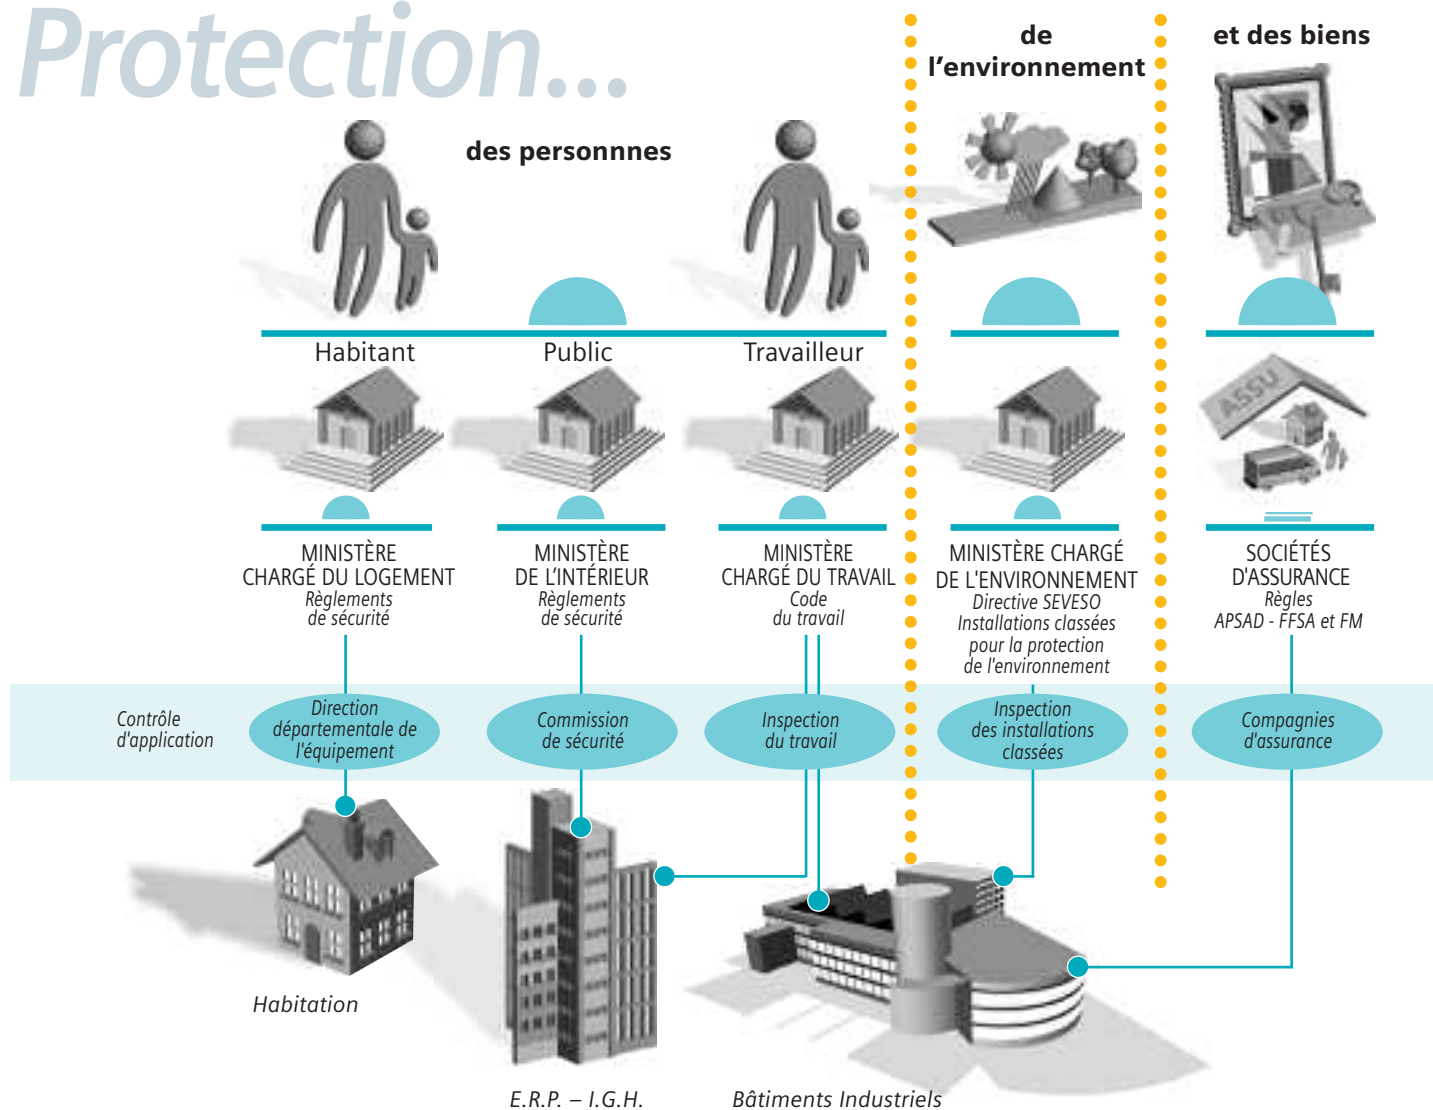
Protection...

des personnes

de l'environnement

et des biens

Habitant

Public

Travailleur

ASSU

MINISTÈRE CHARGÉ DU LOGEMENT
Règlements de sécurité

MINISTÈRE DE L'INTÉRIEUR
Règlements de sécurité

MINISTÈRE CHARGÉ DU TRAVAIL
Code du travail

MINISTÈRE CHARGÉ DE L'ENVIRONNEMENT
Directive SEVESO
Installations classées pour la protection de l'environnement

SOCIÉTÉS D'ASSURANCE
Règles
APSAD - FFSA et FM

Contrôle d'application

Direction départementale de l'équipement

Commission de sécurité

Inspection du travail

Inspection des installations classées

Compagnies d'assurance

Habitation

E.R.P. – I.G.H.

Bâtiments Industriels